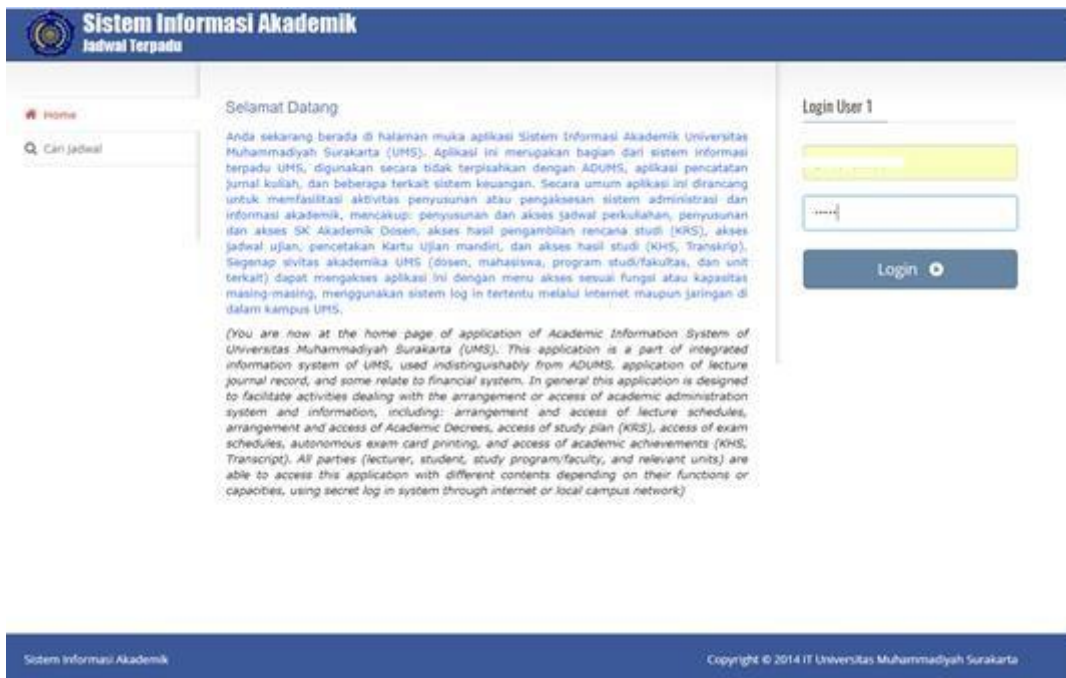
Sistem Informasi Akademik
Jadwal Terpadu

Home

Cari Jadwal

Selamat Datang

Anda sekarang berada di halaman muka aplikasi Sistem Informasi Akademik Universitas Muhammadiyah Surakarta (UMS). Aplikasi ini merupakan bagian dari sistem informasi terpadu UMS, digunakan secara tidak terpisahkan dengan ADUMS, aplikasi pencatatan jurnal kuliah, dan beberapa terkait sistem keuangan. Secara umum aplikasi ini dirancang untuk memfasilitasi aktivitas penyusunan atau pengaksesan sistem administrasi dan informasi akademik, mencakup: penyusunan dan akses jadwal perkuliahan, penyusunan dan akses SK Akademik Dosen, akses hasil pengambilan rencana studi (KRS), akses jadwal ujian, pencetakan Kartu Ujian mandiri, dan akses hasil studi (KHS, Transkrip). Segenap sivitas akademika UMS (dosen, mahasiswa, program studi/fakultas, dan unit terkait) dapat mengakses aplikasi ini dengan menu akses sesuai fungsi atau kapasitas masing-masing, menggunakan sistem log in tertentu melalui internet maupun jaringan di dalam kampus UMS.

(You are now at the home page of application of Academic Information System of Universitas Muhammadiyah Surakarta (UMS). This application is a part of integrated information system of UMS, used indistinguishably from ADUMS, application of lecture journal record, and some relate to financial system. In general this application is designed to facilitate activities dealing with the arrangement or access of academic administration system and information, including: arrangement and access of lecture schedules, arrangement and access of Academic Decrees, access of study plan (KRS), access of exam schedules, autonomous exam card printing, and access of academic achievements (KHS, Transcript). All parties (lecturer, student, study program/faculty, and relevant units) are able to access this application with different contents depending on their functions or capacities, using secret log in system through internet or local campus network)

Login User 1

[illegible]

•••••

Login

Sistem Informasi Akademik

Copyright © 2014 IT Universitas Muhammadiyah Surakarta